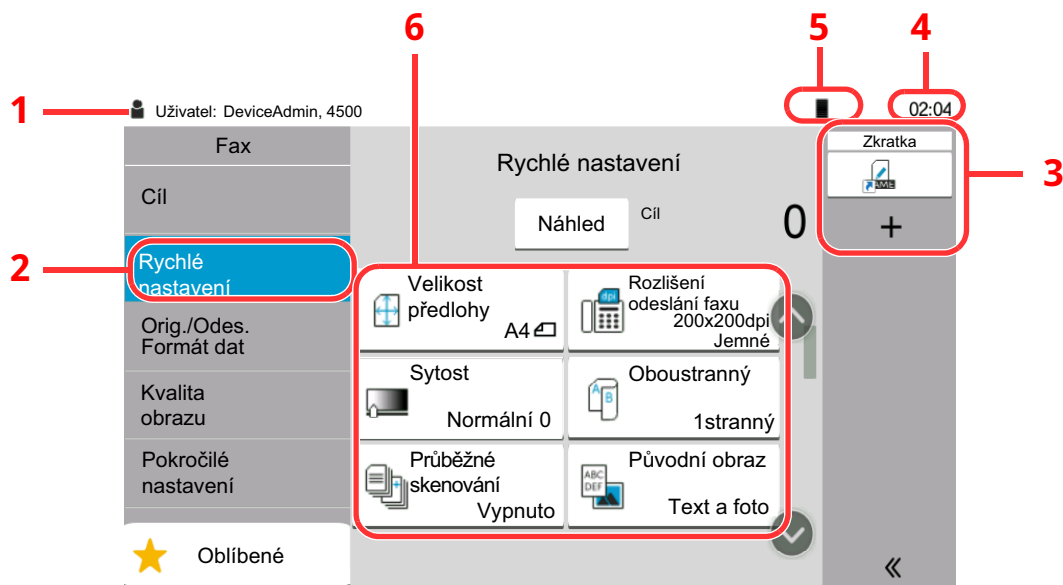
6
5
4
1
Uživatel: DeviceAdmin, 4500
02:04
Fax
Cíl
Rychlé nastavení
Náhled
Cíl
0
Zkratka
+
3
2
Rychlé nastavení
Velikost předlohy
A4
Rozlišení odeslání faxu
200x200dpi
Jemné
Orig./Odes. Formát dat
Sytost
Normální 0
Oboustranný
1stranný
Kvalita obrazu
Pokročilé nastavení
Průběžné skenování
Vypnuto
Původní obraz
Text a foto
Oblíbené
«